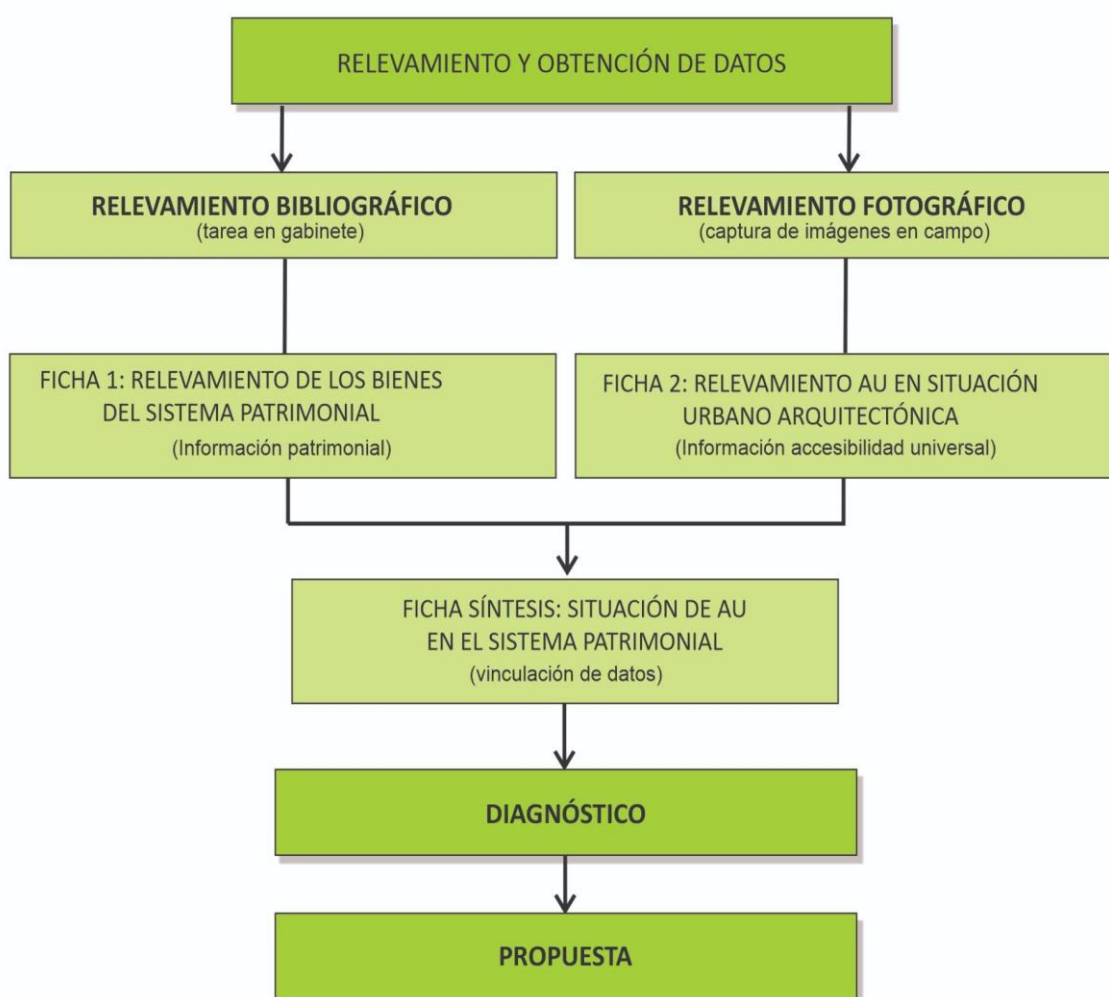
RELEVAMIENTO Y OBTENCIÓN DE DATOS

RELEVAMIENTO BIBLIOGRÁFICO
(tarea en gabinete)

RELEVAMIENTO FOTOGRÁFICO
(captura de imágenes en campo)

FICHA 1: RELEVAMIENTO DE LOS BIENES DEL SISTEMA PATRIMONIAL
(Información patrimonial)

FICHA 2: RELEVAMIENTO AU EN SITUACIÓN URBANO ARQUITECTÓNICA
(Información accesibilidad universal)

FICHA SÍNTESIS: SITUACIÓN DE AU EN EL SISTEMA PATRIMONIAL
(vinculación de datos)

DIAGNÓSTICO

PROPUESTA